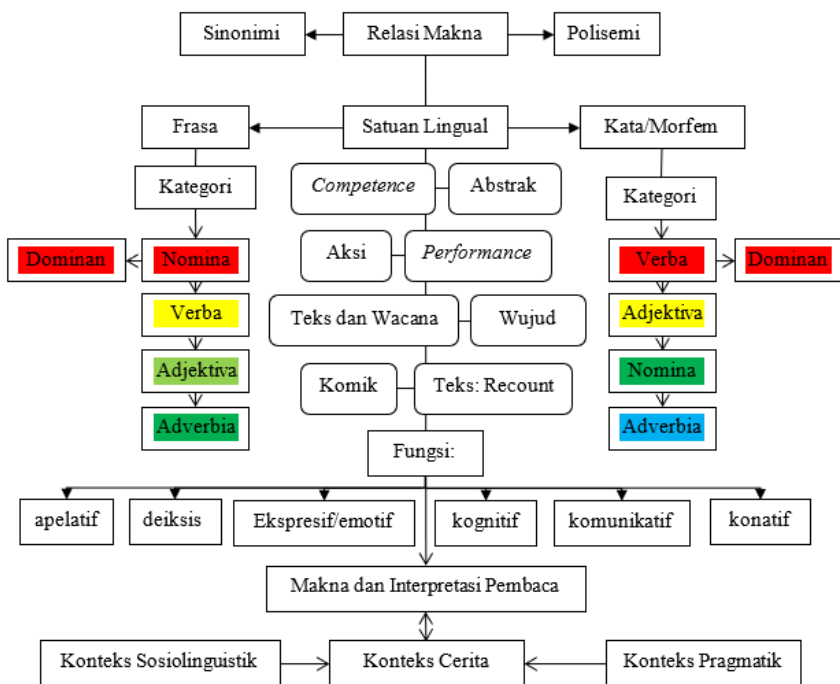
Sinonimi
Relasi Makna
Polisemi

Frasa
Satuan Lingual
Kata/Morfem

Kategori
Competence
Abstrak
Kategori

Dominan
Nomina
Aksi
Performance
Verba
Dominan

Verba
Teks dan Wacana
Wujud
Adjektiva

Adjektiva
Komik
Teks: Recount
Nomina

Adverbia
Adverbia

Fungsi:

apelatif
deiksis
Ekspresif/emotif
kognitif
komunikatif
konatif

Makna dan Interpretasi Pembaca

Konteks Sosiolinguistik
Konteks Cerita
Konteks Pragmatik